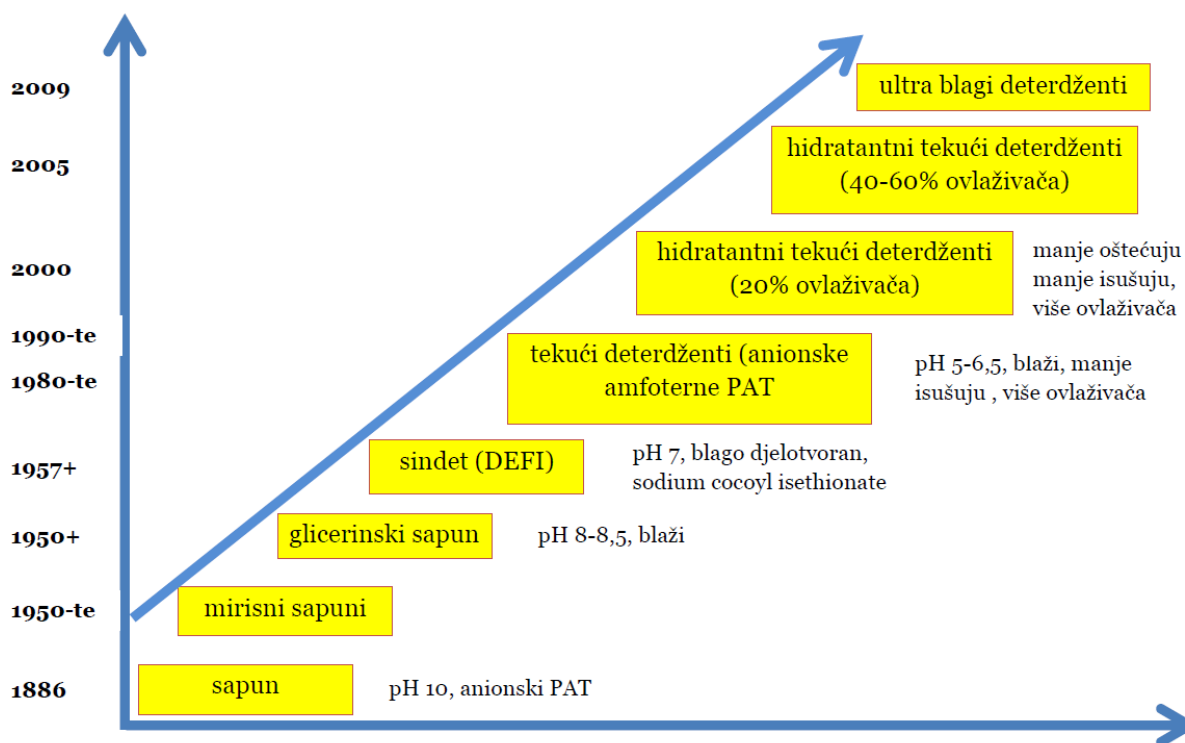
2009

ultra blagi deterdženti

2005

hidratantni tekući deterdženti (40-60% ovlaživača)

2000

hidratantni tekući deterdženti (20% ovlaživača)

manje oštećuju manje isušuju, više ovlaživača

1990-te

1980-te

tekući deterdženti (anionske amfoterne PAT

pH 5-6,5, blaži, manje isušuju , više ovlaživača

1957+

sindet (DEFI)

pH 7, blago djelotvoran, sodium cocoyl isethionate

1950+

glicerinski sapun

pH 8-8,5, blaži

1950-te

mirisni sapuni

1886

sapun

pH 10, anionski PAT